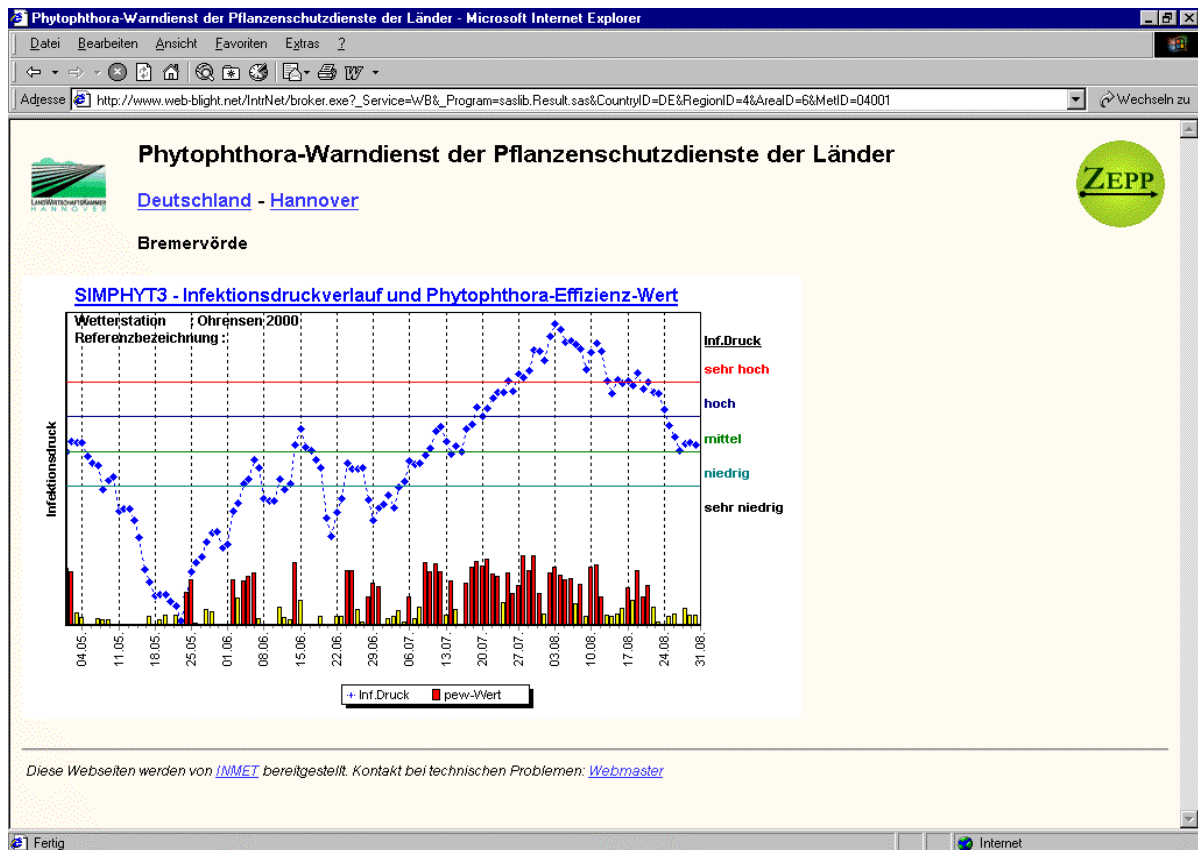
Phytophthora-Warndienst der Pflanzenschutzdienste der Länder - Microsoft Internet Explorer

Datei Bearbeiten Ansicht Favoriten Extras ?

Adresse http://www.web-blight.net/IntrNet/broker.exe?_Service=WB&_Program=saslib.Result.sas&CountryID=DE&RegionID=4&AreaID=6&MetID=04001

Wechseln zu

LANDWIRTSCHAFTSKAMMER HANNOVER

Phytophthora-Warndienst der Pflanzenschutzdienste der Länder

ZEPP

Deutschland - Hannover

Bremervörde

SIMPHYT3 - Infektionsdruckverlauf und Phytophthora-Effizienz-Wert

Wetterstation Ohrensen 2000
Referenzbezeichnung :

Infektionsdruck

Inf.Druck
sehr hoch
hoch
mittel
niedrig
sehr niedrig

04.05. 11.05. 18.05. 25.05. 01.06. 08.06. 15.06. 22.06. 29.06. 06.07. 13.07. 20.07. 27.07. 03.08. 10.08. 17.08. 24.08. 31.08.

Inf.Druck pew-Wert

Diese Webseiten werden von INMET bereitgestellt. Kontakt bei technischen Problemen: Webmaster

Fertig

Internet